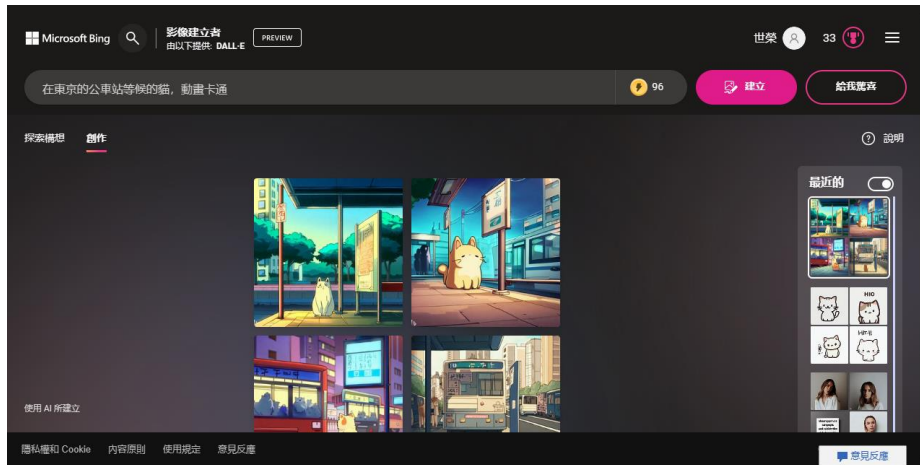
Microsoft Bing
影像建立者
由以下提供: DALL·E
PREVIEW
世榮
33
在東京的公車站等候的貓，動畫卡通
96
建立
給我驚喜
探索構想
創作
說明
最近的
使用 AI 所建立
隱私權和 Cookie
內容原則
使用規定
意見反應
意見反應